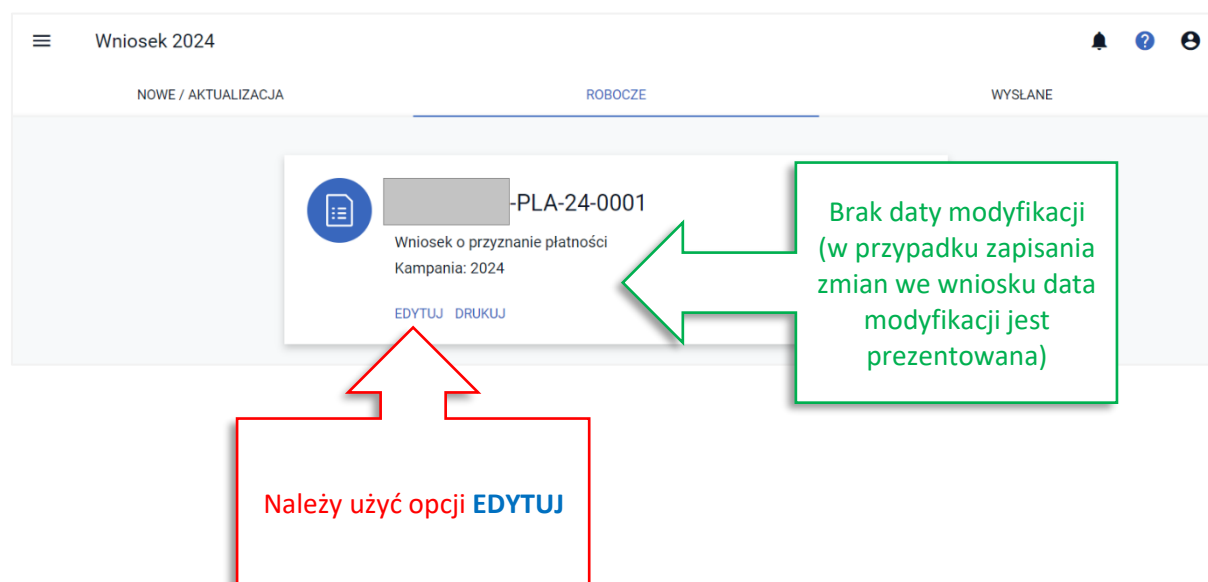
Wniosek 2024

NOWE / AKTUALIZACJA

ROBOCZE

WYSŁANE

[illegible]-PLA-24-0001

Wniosek o przyznanie płatności

Kampania: 2024

EDYTUJ DRUKUJ

Brak daty modyfikacji (w przypadku zapisania zmian we wniosku data modyfikacji jest prezentowana)

Należy użyć opcji EDYTUJ